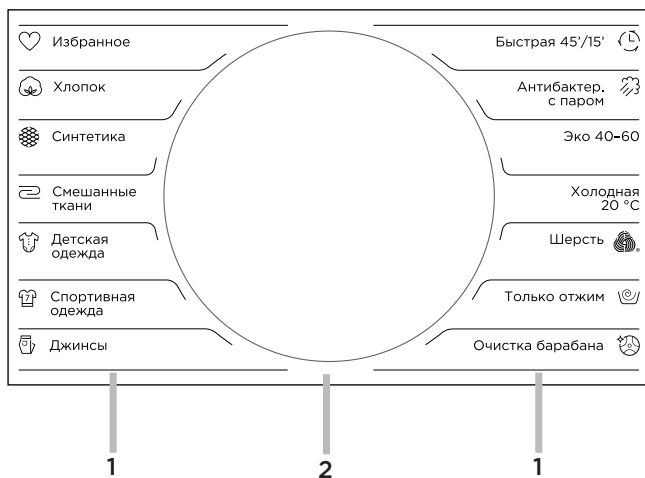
Избранное

Хлопок

Синтетика

Смешанные ткани

Детская одежда

Спортивная одежда

Джинсы

Быстрая 45'/15'

Антибактер. с паром

Эко 40-60

Холодная 20 °C

Шерсть

Только отжим

Очистка барабана

1

2

1